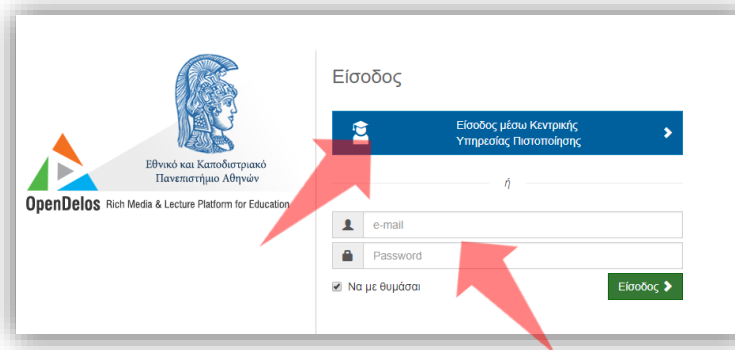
Εθνικό και Καποδιστριακό Πανεπιστήμιο Αθηνών

OpenDelos Rich Media & Lecture Platform for Education

Είσοδος

Είσοδος μέσω Κεντρικής Υπηρεσίας Πιστοποίησης

ή

e-mail

Password

Να με θυμάσαι

Είσοδος